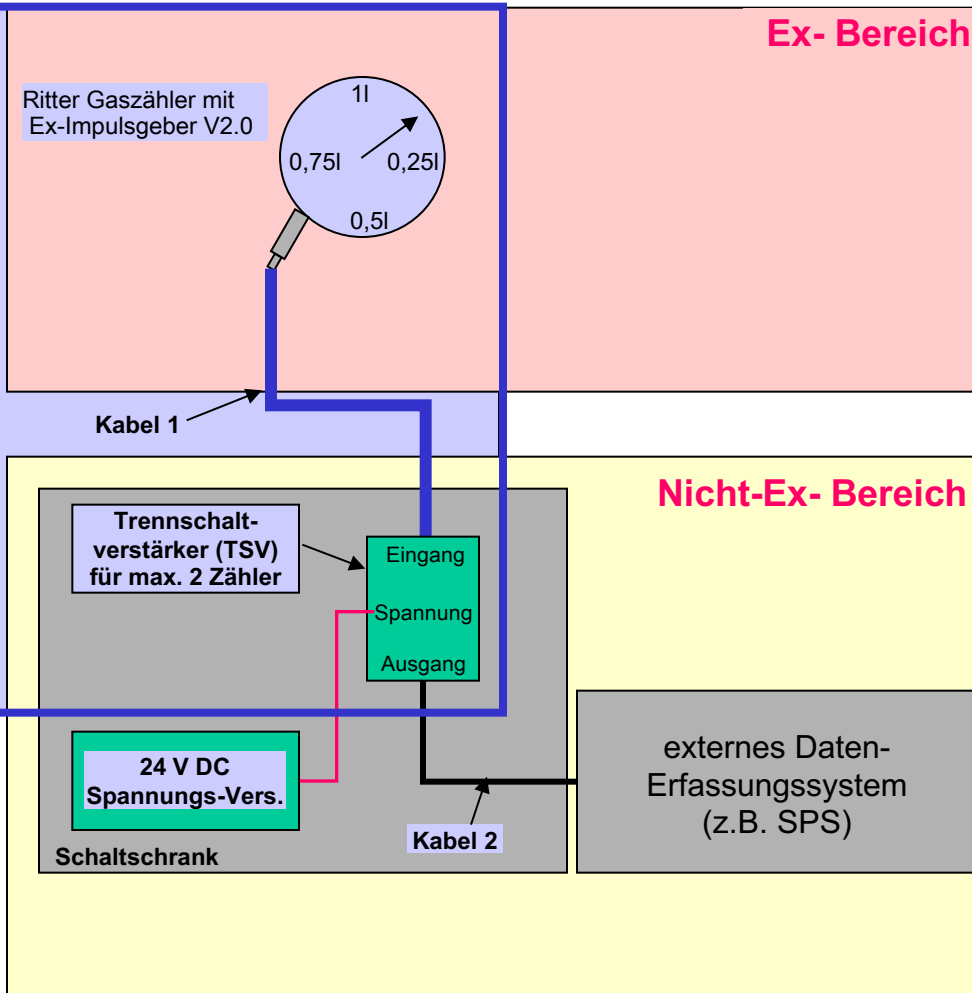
Ex- Bereich

Ritter Gaszähler mit Ex-Impulsgeber V2.0

1l

0,75l

0,25l

0,5l

Kabel 1

Nicht-Ex- Bereich

Trennschaltverstärker (TSV) für max. 2 Zähler

Eingang

Spannung

Ausgang

24 V DC Spannungs-Vers.

externes Daten-Erfassungssystem (z.B. SPS)

Kabel 2

Schaltschrank